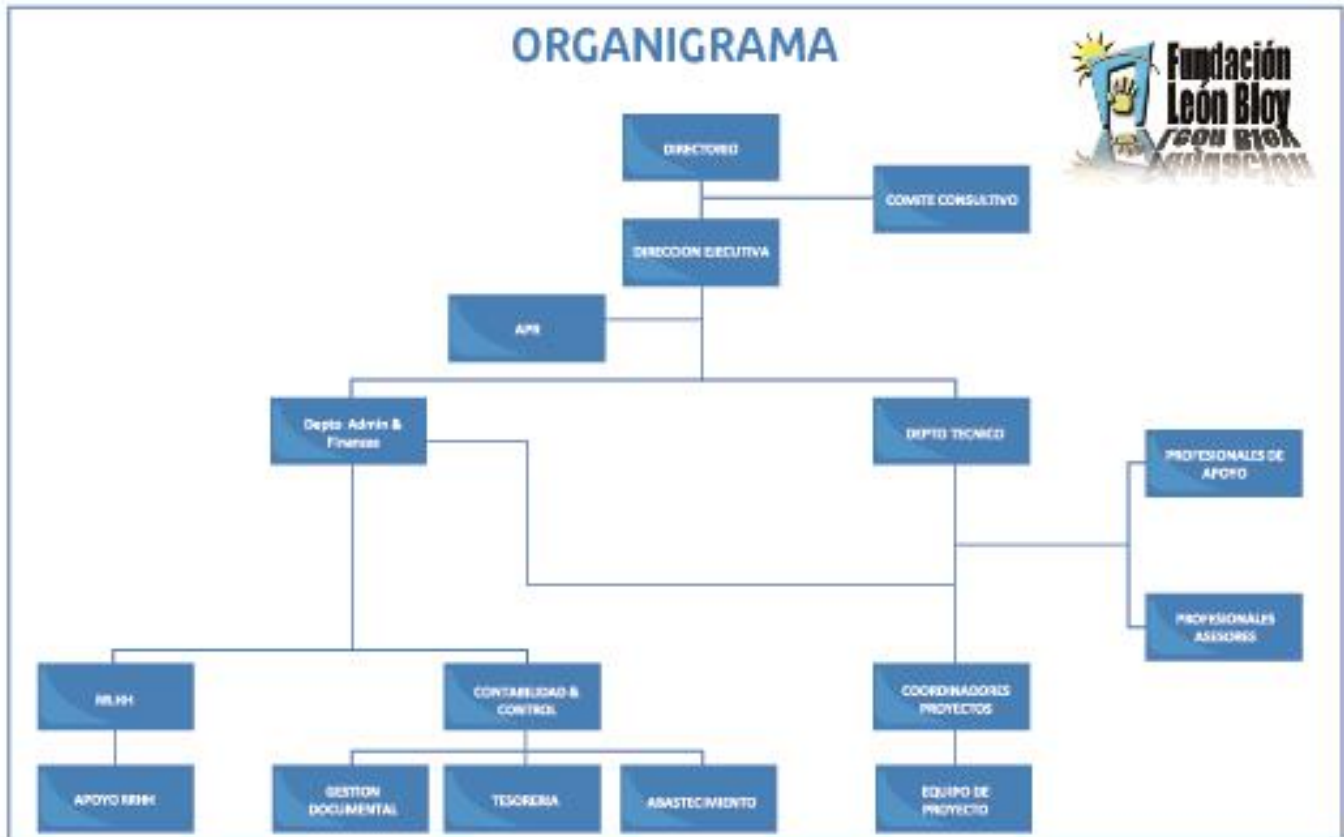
ORGANIGRAMA

Fundación León Bloy

DIRECTORIO

COMITE CONSULTIVO

DIRECCION EJECUTIVA

APR

Depto Admin & Finanzas

DEPTO TECNICO

PROFESIONALES DE APOYO

PROFESIONALES ASESORES

RRHH

CONTABILIDAD & CONTROL

COORDINADORES PROYECTOS

APOYO RRHH

GESTION DOCUMENTAL

TESORERIA

ABASTECIMIENTO

EQUIPO DE PROYECTO